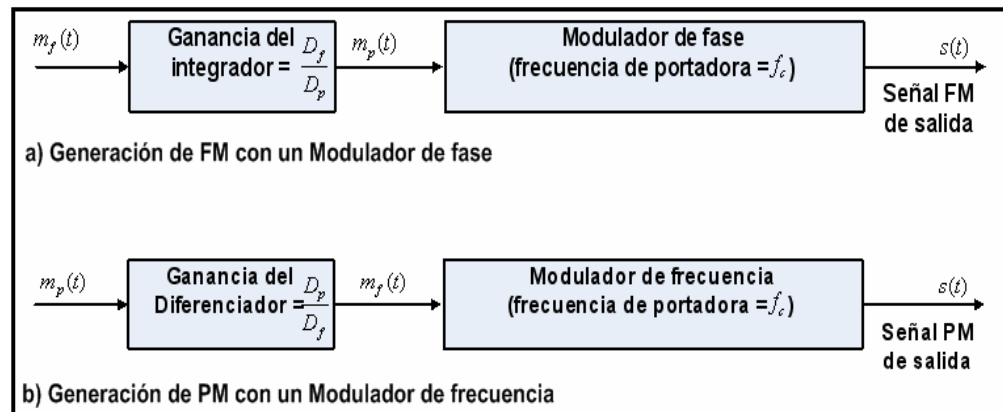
$m_f(t)$

Ganancia del integrador = $\frac{D_f}{D_p}$

$m_p(t)$

Modulador de fase (frecuencia de portadora = $f_c$)

$s(t)$

Señal FM de salida

a) Generación de FM con un Modulador de fase

$m_p(t)$

Ganancia del Diferenciador = $\frac{D_p}{D_f}$

$m_f(t)$

Modulador de frecuencia (frecuencia de portadora = $f_c$)

$s(t)$

Señal PM de salida

b) Generación de PM con un Modulador de frecuencia